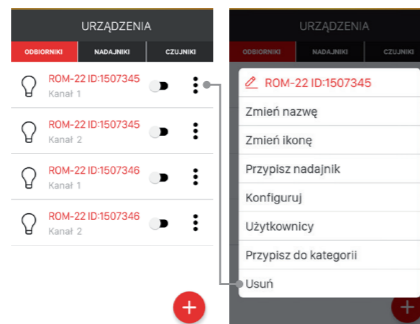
URZĄDZENIA

ODBIORNIKI | NADAJNIKI | CZUJNIKI

ROM-22 ID:1507345
Kanał 1

ROM-22 ID:1507345
Kanał 2

ROM-22 ID:1507346
Kanał 1

ROM-22 ID:1507346
Kanał 2

+

URZĄDZENIA

ODBIORNIKI | NADAJNIKI | CZUJNIKI

ROM-22 ID:1507345

Zmień nazwę

Zmień ikonę

Przypisz nadajnik

Konfiguruj

Użytkownicy

Przypisz do kategorii

Usuń

+